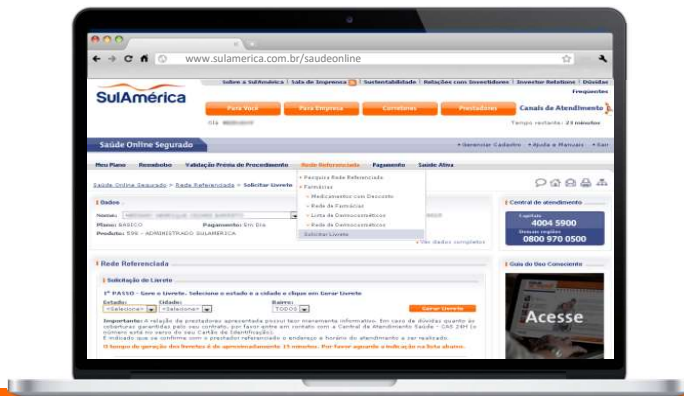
www.sulamerica.com.br/saudeonline

Sobre a SulAmérica | Sala de Imprensa | Sustentabilidade | Relações com Investidores | Investor Relations | Dúvidas Frequentes

SulAmérica

Para Você | Para Empresa | Corretores | Prestadores | Canais de Atendimento

Olá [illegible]

Tempo restante: 23 minutos

Saúde Online Segurado

• Gerenciar Cadastro • Ajuda e Manuais • Sair

Meu Plano | Reembolso | Validação Prévia de Procedimento | Rede Referenciada | Pagamento | Saúde Ativa

Saúde Online Segurado > Rede Referenciada > Solicitar Livreto

• Pesquisa Rede Referenciada
• Farmácias
• Medicamentos com Desconto
• Rede de Farmácias
• Lista de Dermocosméticos
• Rede de Dermocosméticos
Solicitar Livreto

Dados
Nome: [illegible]
Plano: BASICO
Pagamento: Em Dia
Produto: 596 - ADMINISTRADO SULAMERICA
• Ver dados completos

Central de atendimento
Capitais
4004 5900
Demais regiões
0800 970 0500

Rede Referenciada

Solicitação de Livreto

1º PASSO - Selecione o Livreto. Selecione o estado e a cidade e clique em Gerar Livreto

Estado: <Selecione>
Cidade: <Selecione>
Bairro: TODOS
Gerar Livreto

Importante: A relação de prestadores apresentada possui teor meramente informativo. Em caso de dúvidas quanto às coberturas garantidas pelo seu contrato, por favor entre em contato com a Central de Atendimento Saúde - CAS 24H (o número está no verso do seu Cartão de Identificação).
É indicado que se confirme com o prestador referenciado o endereço e horário do atendimento a ser realizado.
O tempo de geração dos livretos é de aproximadamente 15 minutos. Por favor aguarde a indicação na lista abaixo.

Guia do Uso Consciente

Acesse